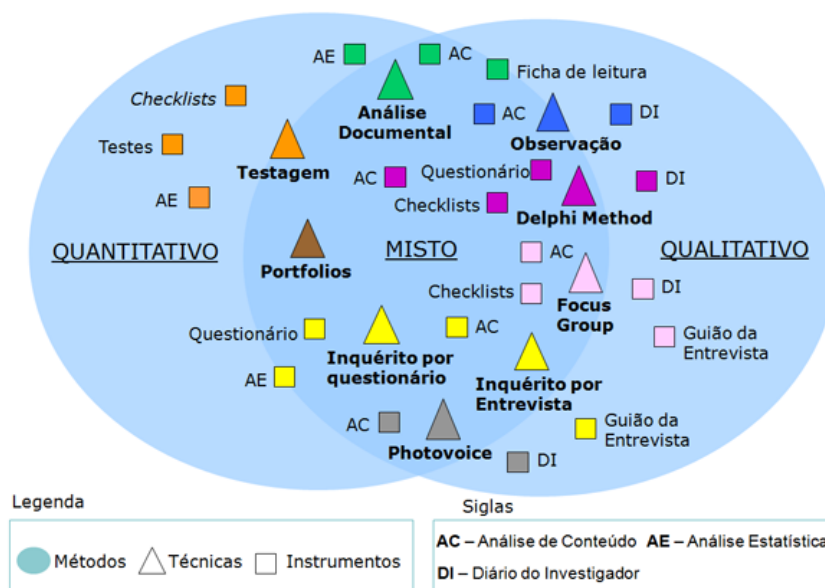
AE AC
Ficha de leitura
Checklists
Análise Documental
AC DI
Observação
Testes
Testagem
AC Questionário
DI
AE
Checklists
Delphi Method
QUANTITATIVO
MISTO
QUALITATIVO
Portfolios
AC
Checklists
DI
Focus Group
Questionário
AC
Guião da Entrevista
Inquérito por questionário
AE
Inquérito por Entrevista
AC
Guião da Entrevista
Photovoice
DI

Legenda
Métodos Técnicas Instrumentos

Siglas
AC – Análise de Conteúdo AE – Análise Estatística
DI – Diário do Investigador